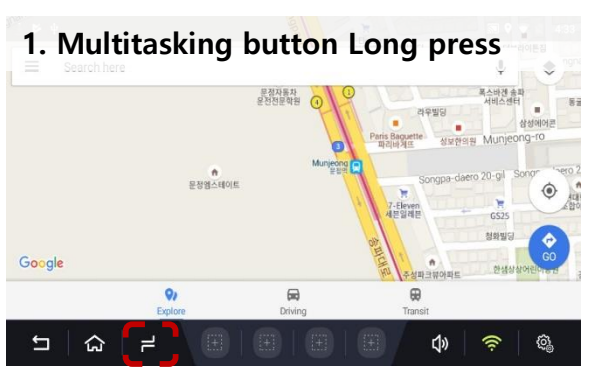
1. Multitasking button Long press

Search here

운정자동차 운전전문학원

폭스바겐 송파 서비스센터

라우빌딩

삼성헤어존

Paris Baguette 파리바게트

상보한정원

Munjeong-ro

Munjeong 문정

Songpa-daero 20-gil

Songpa-daero 2

운정엘스테이트

7-Eleven 세븐일레븐

GS25

청화빌딩

송파대로

주성파크뷰

한샘상사

Google

GO

Explore

Driving

Transit